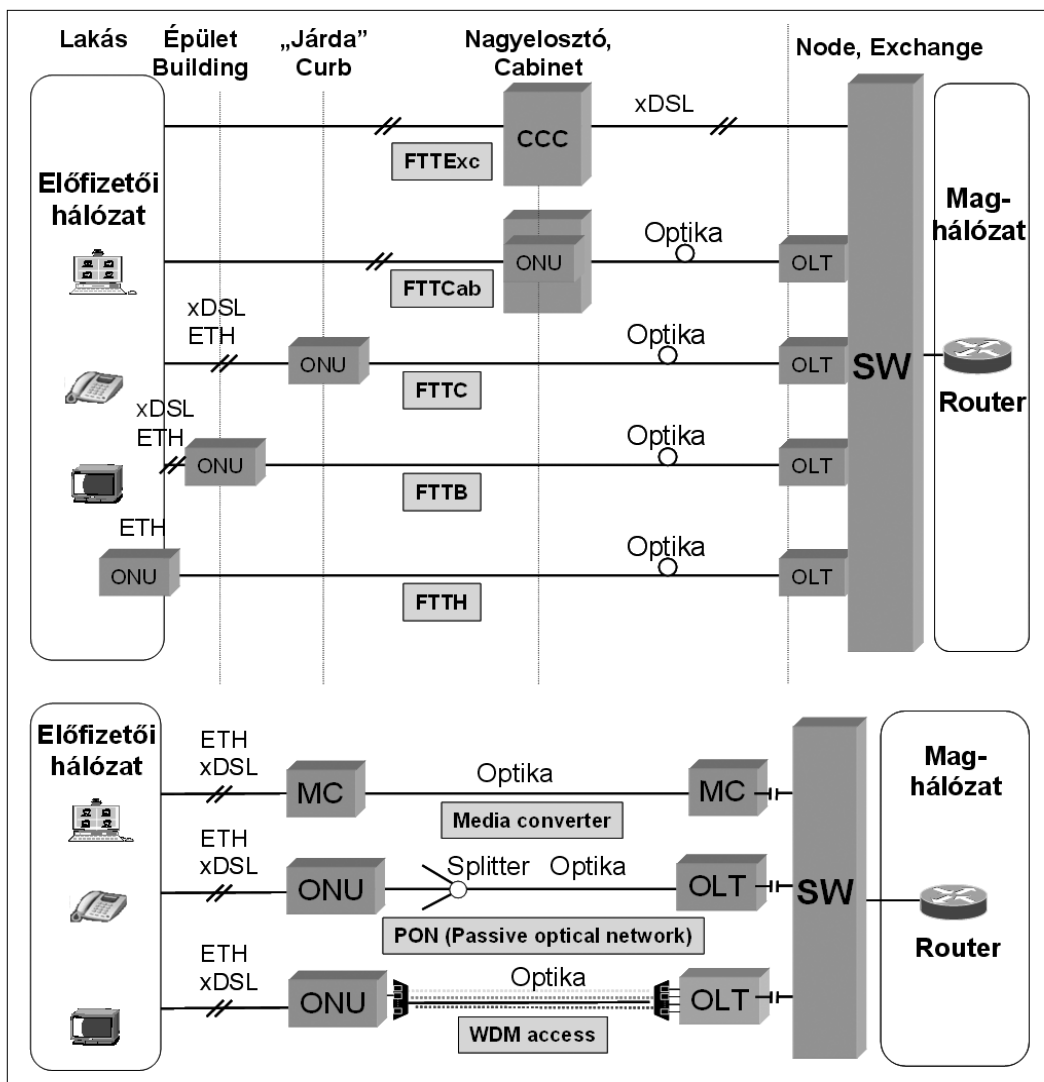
Lakás

Épület
Building

„Járda"
Curb

Nagyelosztó,
Cabinet

Node, Exchange

Előfizetői hálózat

xDSL

CCC

FTTExc

Mag-hálózat

ONU

Optika

OLT

FTTCab

xDSL
ETH

ONU

Optika

OLT

FTTC

SW

Router

xDSL
ETH

ONU

Optika

OLT

FTTB

ETH

ONU

Optika

OLT

FTTH

Előfizetői hálózat

ETH
xDSL

MC

Optika

MC

Media converter

Mag-hálózat

ETH
xDSL

ONU

Splitter

Optika

OLT

SW

PON (Passive optical network)

Router

ETH
xDSL

ONU

Optika

OLT

WDM access